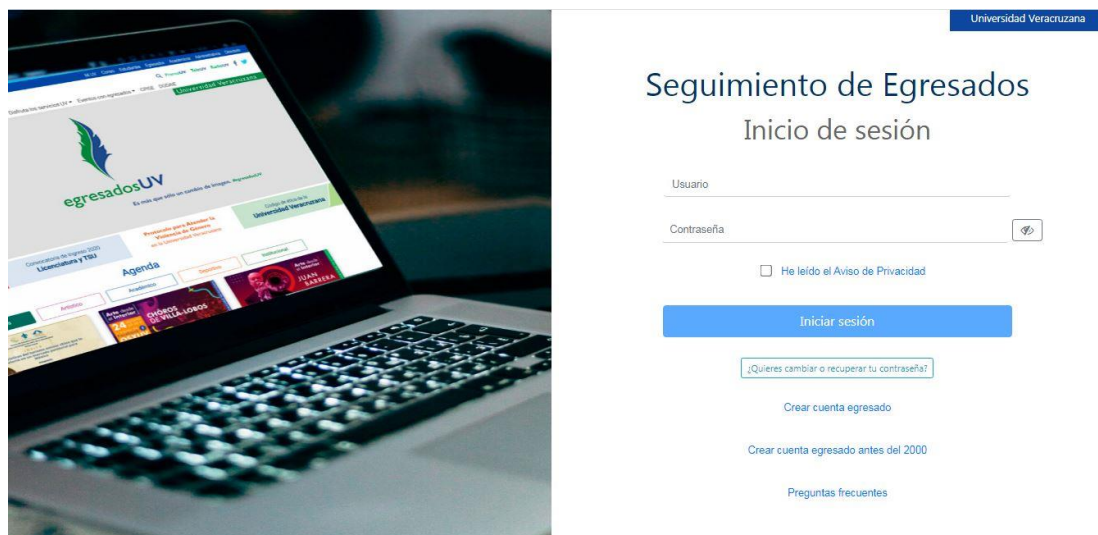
Universidad Veracruzana

Seguimiento de Egresados

Inicio de sesión

Usuario

Contraseña

He leído el Aviso de Privacidad

Iniciar sesión

¿Quieres cambiar o recuperar tu contraseña?

Crear cuenta egresado

Crear cuenta egresado antes del 2000

Preguntas frecuentes

Universidad Veracruzana

egresadosUV

Agenda

Licenciatura y TSU

Universidad Veracruzana

Académico

Artístico

Deportivo

Institucional

CHÓROS VILLA-LOBOS

JUAN BARRERA

24